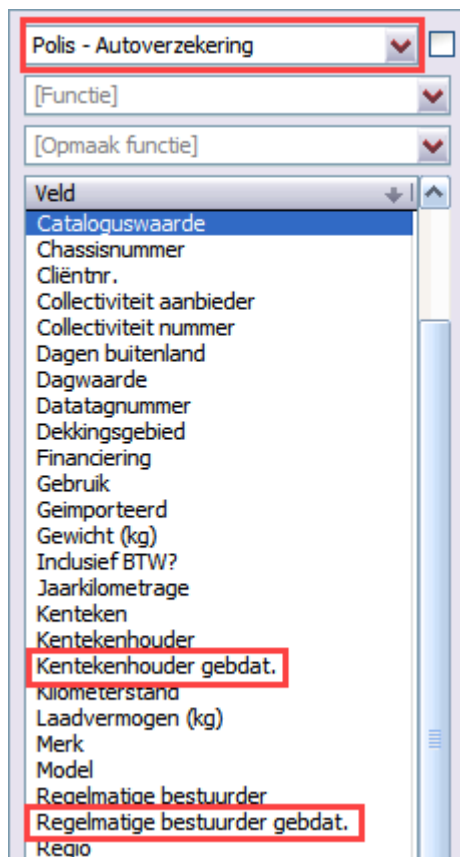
Polis - Autoverzekering

[Functie]

[Opmaak functie]

Veld

Cataloguswaarde
Chassisnummer
Cliëntnr.
Collectiviteit aanbieder
Collectiviteit nummer
Dagen buitenland
Dagwaarde
Datatagnummer
Dekkingsgebied
Financiering
Gebruik
Geimporteerd
Gewicht (kg)
Inclusief BTW?
Jaarkilometrage
Kenteken
Kentekenhouder
Kentekenhouder gebdat.
Kilometerstand
Laadvermogen (kg)
Merk
Model
Regelmatige bestuurder
Regelmatige bestuurder gebdat.
Regio